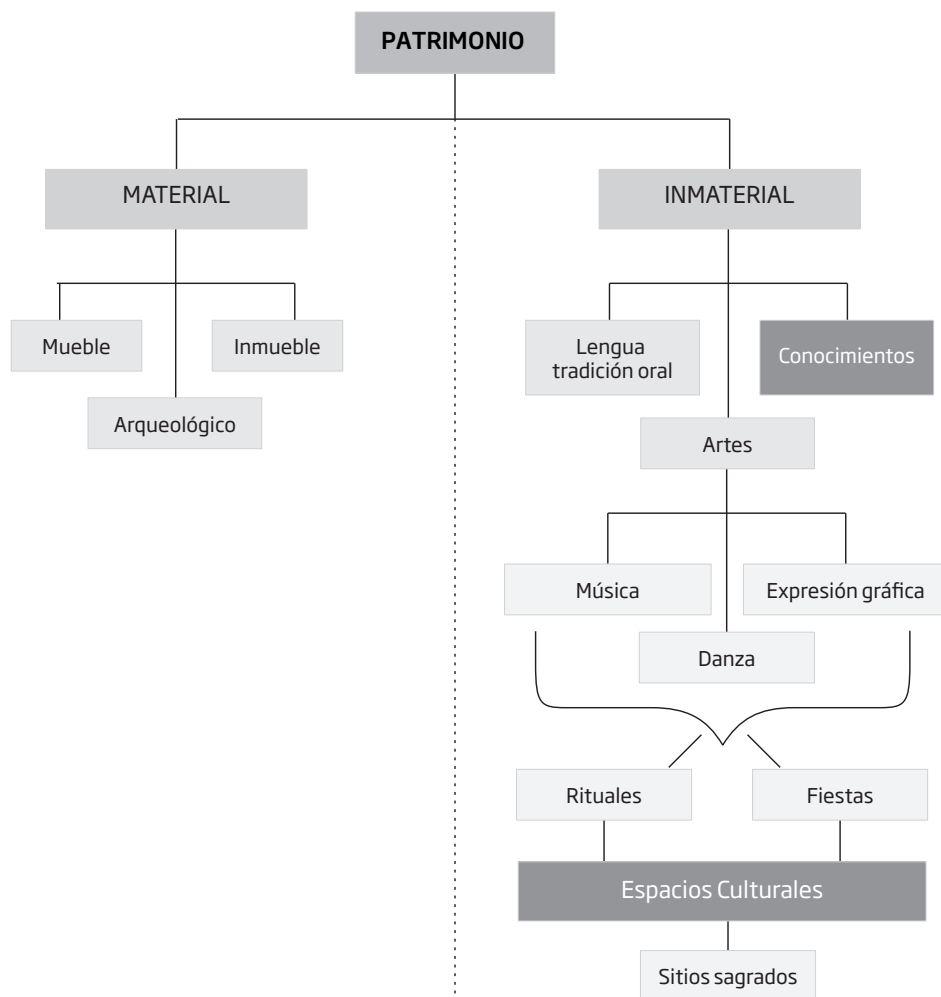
PATRIMONIO

MATERIAL

INMATERIAL

Mueble

Inmueble

Arqueológico

Lengua tradición oral

Conocimientos

Artes

Música

Expresión gráfica

Danza

Rituales

Fiestas

Espacios Culturales

Sitios sagrados